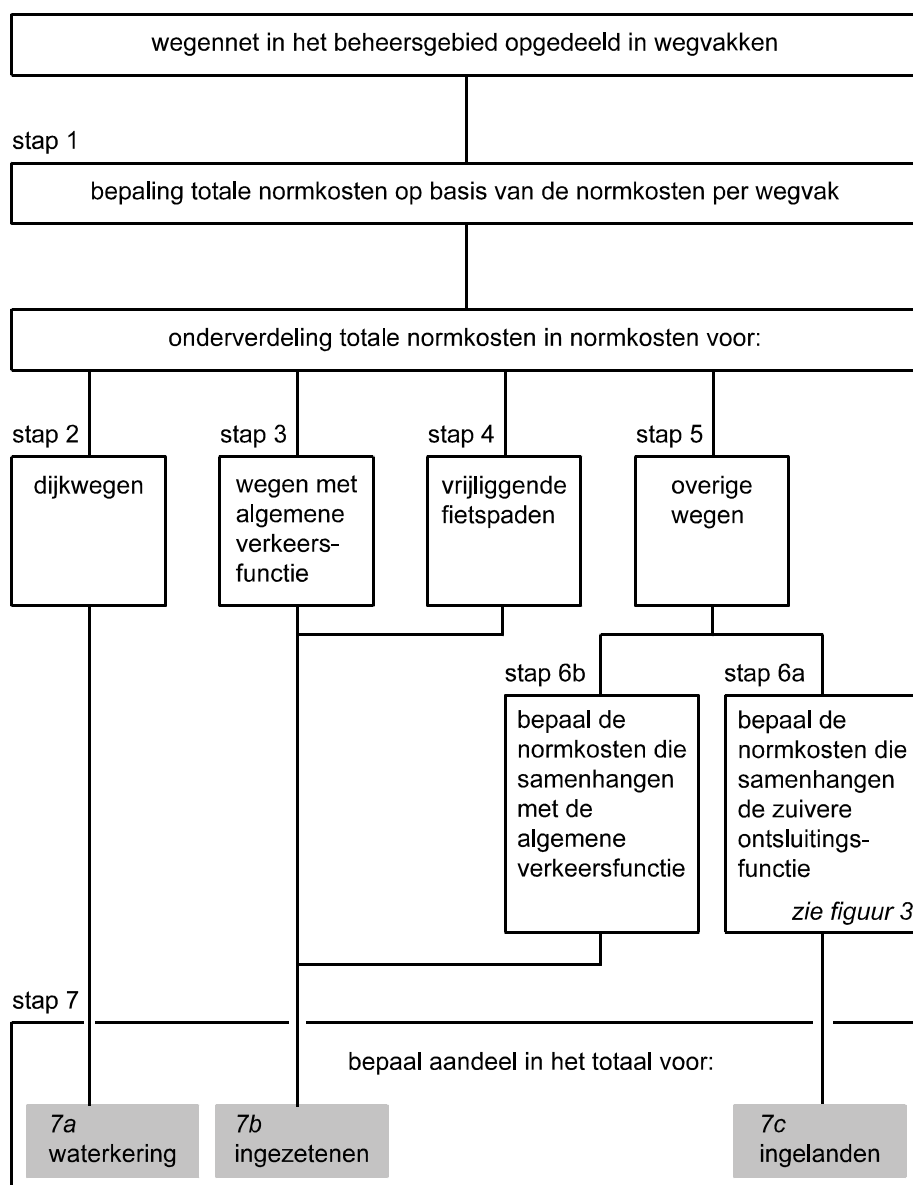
wegennet in het beheersgebied opgedeeld in wegvakken

stap 1

bepaling totale normkosten op basis van de normkosten per wegvak

onderverdeling totale normkosten in normkosten voor:

stap 2

dijkwegen

stap 3

wegen met algemene verkeersfunctie

stap 4

vrijliggende fietspaden

stap 5

overige wegen

stap 6b

bepaal de normkosten die samenhangen met de algemene verkeersfunctie

stap 6a

bepaal de normkosten die samenhangen de zuivere ontsluitingsfunctie

*zie figuur 3*

stap 7

bepaal aandeel in het totaal voor:

*7a*
waterkering

*7b*
ingezetenen

*7c*
ingelanden